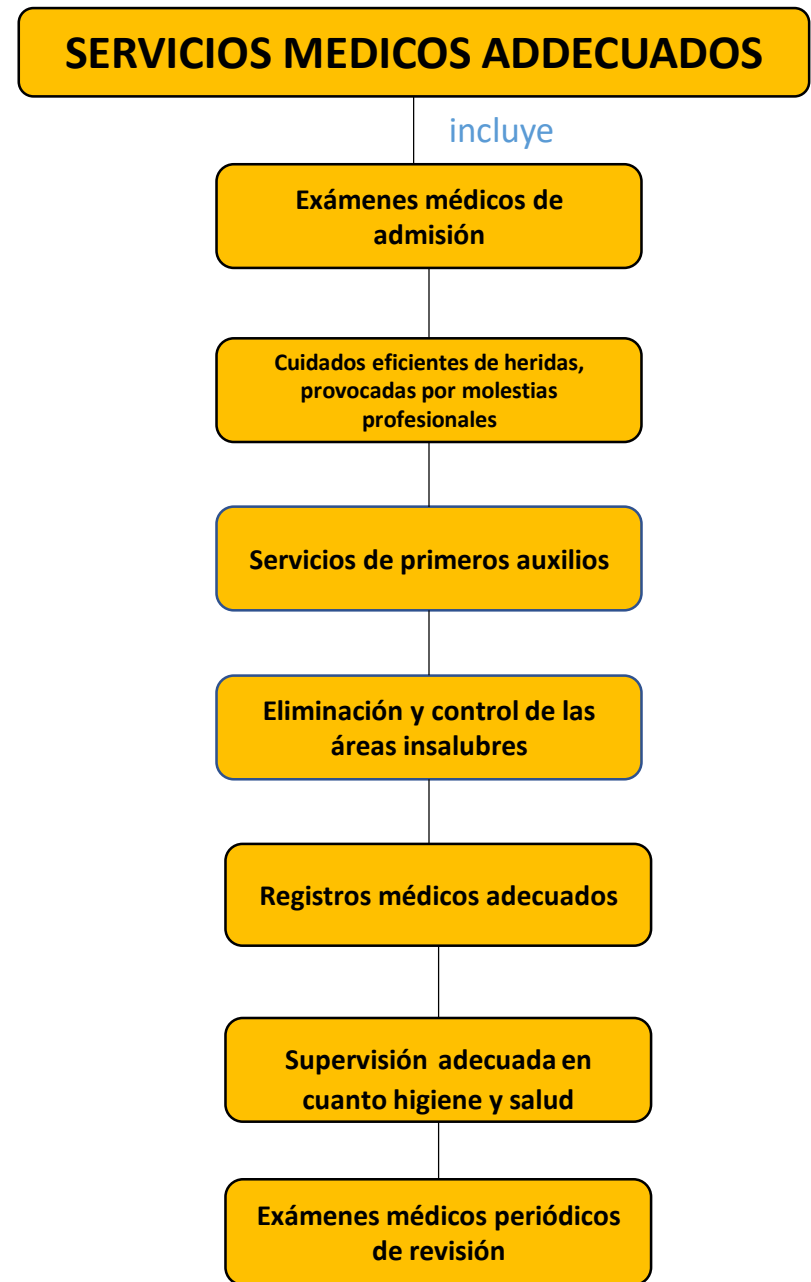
SERVICIOS MEDICOS ADDECUADOS

incluye

Exámenes médicos de admisión

Cuidados eficientes de heridas, provocadas por molestias profesionales

Servicios de primeros auxilios

Eliminación y control de las áreas insalubres

Registros médicos adecuados

Supervisión adecuada en cuanto higiene y salud

Exámenes médicos periódicos de revisión